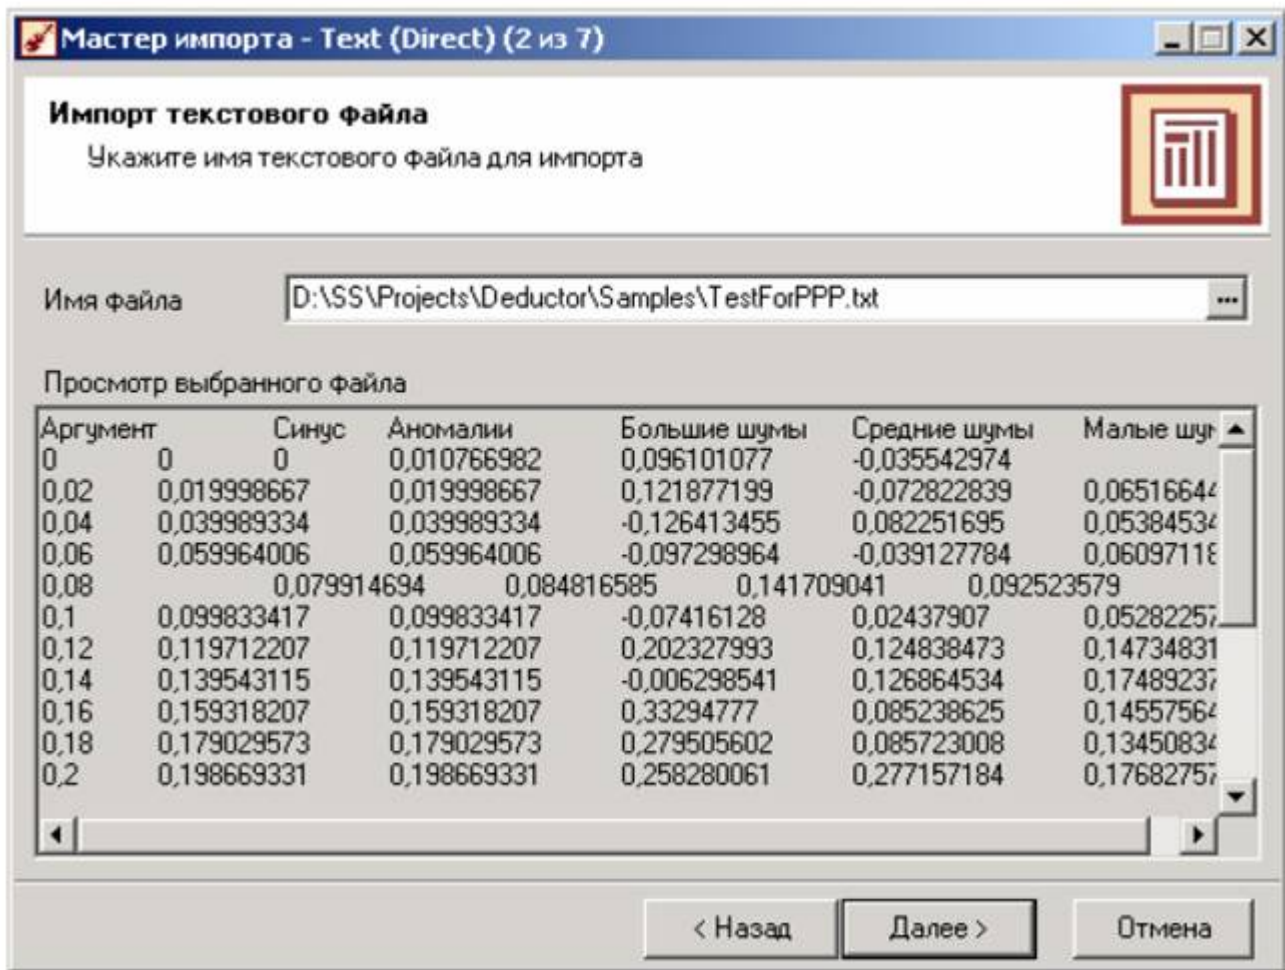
Мастер импорта - Text (Direct) (2 из 7)

Импорт текстового файла

Укажите имя текстового файла для импорта

Имя файла D:\SS\Projects\Deductor\Samples\TestForPPP.txt ...

Просмотр выбранного файла

| Аргумент | | Синус | Аномалии | Большие шумы | Средние шумы | Малые шу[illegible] |
|---|---|---|---|---|---|---|
| 0 | 0 | 0 | 0,010766982 | 0,096101077 | -0,035542974 | |
| 0,02 | 0,019998667 | | 0,019998667 | 0,121877199 | -0,072822839 | 0,0651664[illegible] |
| 0,04 | 0,039989334 | | 0,039989334 | -0,126413455 | 0,082251695 | 0,0538453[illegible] |
| 0,06 | 0,059964006 | | 0,059964006 | -0,097298964 | -0,039127784 | 0,0609711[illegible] |
| 0,08 | | 0,079914694 | 0,084816585 | 0,141709041 | 0,092523579 | |
| 0,1 | 0,099833417 | | 0,099833417 | -0,07416128 | 0,02437907 | 0,0528225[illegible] |
| 0,12 | 0,119712207 | | 0,119712207 | 0,202327993 | 0,124838473 | 0,1473483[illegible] |
| 0,14 | 0,139543115 | | 0,139543115 | -0,006298541 | 0,126864534 | 0,1748923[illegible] |
| 0,16 | 0,159318207 | | 0,159318207 | 0,33294777 | 0,085238625 | 0,1455756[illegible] |
| 0,18 | 0,179029573 | | 0,179029573 | 0,279505602 | 0,085723008 | 0,1345083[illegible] |
| 0,2 | 0,198669331 | | 0,198669331 | 0,258280061 | 0,277157184 | 0,1768275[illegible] |

< Назад Далее > Отмена